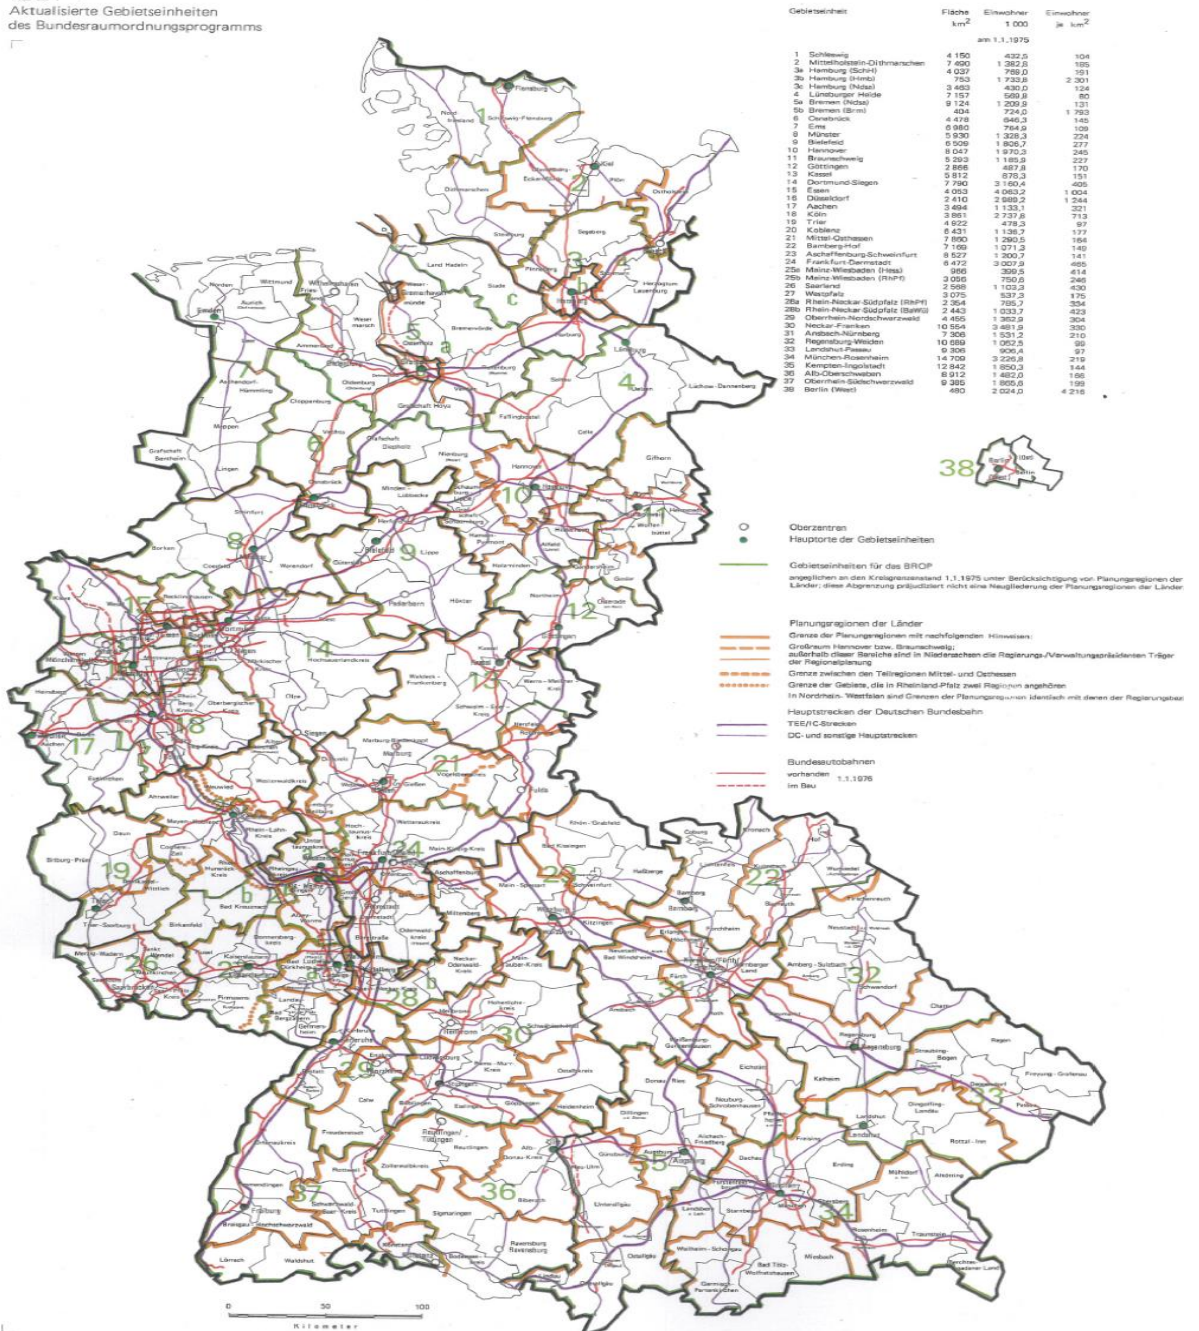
Aktualisierte Gebietseinheiten
des Bundesraumordnungsprogramms

| | Gebietseinheit | Fläche $km^2$ | Einwohner 1 000 am 1.1.1975 | Einwohner je $km^2$ |
|---|---|---|---|---|
| 1 | Schleswig | 4 150 | 432,5 | 104 |
| 2 | Mittelholstein-Dithmarschen | 7 490 | 1 382,8 | 185 |
| 3a | Hamburg (SchH) | 4 037 | 769,0 | 191 |
| 3b | Hamburg (Hmb) | 753 | 1 733,8 | 2 301 |
| 3c | Hamburg (Nds) | 3 463 | 430,0 | 124 |
| 4 | Lüneburger Heide | 7 157 | 569,8 | 80 |
| 5a | Bremen (Nds) | 9 124 | 1 209,9 | 131 |
| 5b | Bremen (Brm) | 404 | 724,0 | 1 793 |
| 6 | Osnabrück | 4 478 | 646,3 | 145 |
| 7 | Ems | 6 980 | 764,9 | 109 |
| 8 | Münster | 5 930 | 1 328,3 | 224 |
| 9 | Bielefeld | 6 509 | 1 806,7 | 277 |
| 10 | Hannover | 8 047 | 1 970,3 | 245 |
| 11 | Braunschweig | 5 293 | 1 185,9 | 227 |
| 12 | Göttingen | 2 866 | 487,8 | 170 |
| 13 | Kassel | 5 812 | 878,3 | 151 |
| 14 | Dortmund-Siegen | 7 790 | 3 160,4 | 405 |
| 15 | Essen | 4 053 | 4 063,2 | 1 004 |
| 16 | Düsseldorf | 2 410 | 2 989,2 | 1 244 |
| 17 | Aachen | 3 494 | 1 133,1 | 321 |
| 18 | Köln | 3 861 | 2 737,8 | 713 |
| 19 | Trier | 4 922 | 478,3 | 97 |
| 20 | Koblenz | 6 431 | 1 136,7 | 177 |
| 21 | Mittel-Osthessen | 7 860 | 1 290,5 | 164 |
| 22 | Bamberg-Hof | 7 169 | 1 071,3 | 149 |
| 23 | Aschaffenburg-Schweinfurt | 8 527 | 1 200,7 | 141 |
| 24 | Frankfurt-Darmstadt | 6 472 | 3 007,9 | 465 |
| 25a | Mainz-Wiesbaden (Hess) | 965 | 399,5 | 414 |
| 25b | Mainz-Wiesbaden (RhPf) | 3 056 | 750,6 | 246 |
| 26 | Saarland | 2 568 | 1 103,3 | 430 |
| 27 | Westpfalz | 3 075 | 537,3 | 175 |
| 28a | Rhein-Neckar-Südpfalz (RhPf) | 2 354 | 785,7 | 334 |
| 28b | Rhein-Neckar-Südpfalz (BaWü) | 2 443 | 1 033,7 | 423 |
| 29 | Oberrhein-Nordschwarzwald | 4 455 | 1 352,9 | 304 |
| 30 | Neckar-Franken | 10 554 | 3 481,9 | 330 |
| 31 | Ansbach-Nürnberg | 7 366 | 1 531,2 | 210 |
| 32 | Regensburg-Weiden | 10 689 | 1 052,5 | 99 |
| 33 | Landshut-Passau | 9 306 | 906,4 | 97 |
| 34 | München-Rosenheim | 14 709 | 3 226,8 | 219 |
| 35 | Kempten-Ingolstadt | 12 842 | 1 850,3 | 144 |
| 36 | Alb-Oberschwaben | 8 912 | 1 482,0 | 166 |
| 37 | Oberrhein-Südschwarzwald | 9 385 | 1 865,6 | 199 |
| 38 | Berlin (West) | 480 | 2 024,0 | 4 216 |

Oberzentren
Hauptorte der Gebietseinheiten

Gebietseinheiten für das BROP
angeglichen an den Kreisgrenzenstand 1.1.1975 unter Berücksichtigung von Planungsregionen der Länder; diese Abgrenzung präjudiziert nicht eine Neugliederung der Planungsregionen der Länder

Planungsregionen der Länder
Grenze der Planungsregionen mit nachfolgenden Hinweisen:
Großraum Hannover bzw. Braunschweig; außerhalb dieser Bereiche sind in Niedersachsen die Regierungs-/Verwaltungspräsidenten Träger der Regionalplanung
Grenze zwischen den Teilregionen Mittel- und Osthessen
Grenze der Gebiete, die in Rheinland-Pfalz zwei Regionen angehören
In Nordrhein-Westfalen sind Grenzen der Planungsregionen identisch mit denen der Regierungsbez

Hauptstrecken der Deutschen Bundesbahn
TEE/IC-Strecken
DC- und sonstige Hauptstrecken

Bundesautobahnen
vorhanden 1.1.1976
im Bau

1 Flensburg Schleswig-Flensburg Nordfriesland
2 Kiel Rendsburg-Eckernförde Plön Ostholstein Dithmarschen Steinburg Segeberg
3 a b c Pinneberg Hamburg Stormarn Herzogtum Lauenburg Stade Land Hadeln
4 Lüneburg Uelzen Lüchow-Dannenberg Celle Soltau Harburg
5 a Bremen Bremerhaven Wesermünde Bremervörde Osterholz Verden Rotenburg Wesermarsch Oldenburg Delmenhorst Grafschaft Hoya Fallingbostel
6 Cloppenburg Vechta Grafschaft Diepholz Osnabrück Nienburg
7 Emden Aurich Norden Wittmund Friesland Wilhelmshaven Leer Ammerland Aschendorf-Hümmling Meppen Grafschaft Bentheim Lingen
8 Münster Steinfurt Borken Coesfeld Warendorf
9 Bielefeld Minden-Lübbecke Herford Lippe Gütersloh Paderborn Höxter
10 Hannover Schaumburg Hameln-Pyrmont Hildesheim Peine Gifhorn Holzminden
11 Braunschweig Wolfsburg Wolfenbüttel Helmstedt Salzgitter Goslar
12 Göttingen Northeim Osterode am Harz
13 Kassel Waldeck-Frankenberg Werra-Meißner-Kreis Schwalm-Eder-Kreis Hersfeld-Rotenburg
14 Hochsauerlandkreis Soest Märkischer Kreis Olpe Siegen Unna Dortmund Hamm
15 Essen Recklinghausen Wesel Kleve Bochum Gelsenkirchen Duisburg
16 Düsseldorf Mönchengladbach Krefeld Neuss Mettmann Wuppertal
17 Aachen Heinsberg Düren Euskirchen
18 Köln Bonn Oberbergischer Kreis Rhein-Sieg-Kreis Erftkreis
19 Trier Bitburg-Prüm Daun Bernkastel-Wittlich Trier-Saarburg Merzig-Wadern
20 Koblenz Ahrweiler Neuwied Westerwaldkreis Mayen-Koblenz Cochem-Zell Rhein-Hunsrück-Kreis Rhein-Lahn-Kreis
21 Marburg-Biedenkopf Gießen Vogelsbergkreis Fulda Wetteraukreis Lahn-Dill
22 Coburg Kronach Hof Lichtenfels Kulmbach Bayreuth Wunsiedel Bamberg Forchheim
23 Bad Kissingen Rhön-Grabfeld Haßberge Schweinfurt Main-Spessart Würzburg Kitzingen Aschaffenburg Miltenberg
24 Frankfurt Hochtaunuskreis Main-Kinzig-Kreis Offenbach Darmstadt Groß-Gerau Odenwaldkreis Bergstraße
25 Mainz Wiesbaden Rheingau-Taunus Alzey-Worms Bad Kreuznach Birkenfeld
26 Saarbrücken Saarlouis Neunkirchen St. Wendel
27 Kaiserslautern Kusel Donnersberg Pirmasens
28 a b Ludwigshafen Mannheim Heidelberg Bad Dürkheim Landau Germersheim Neckar-Odenwald-Kreis Rhein-Neckar-Kreis
29 Karlsruhe Rastatt Calw Freudenstadt Enzkreis
30 Stuttgart Heilbronn Hohenlohe-Kreis Schwäbisch Hall Rems-Murr-Kreis Ludwigsburg Böblingen Esslingen Göppingen Ostalbkreis Heidenheim
31 Nürnberg Fürth Erlangen Ansbach Neustadt a.d. Aisch-Bad Windsheim Nürnberger Land Roth Weißenburg-Gunzenhausen
32 Amberg-Sulzbach Neustadt Tirschenreuth Schwandorf Cham Regensburg
33 Straubing-Bogen Deggendorf Freyung-Grafenau Passau Regen Dingolfing-Landau Rottal-Inn Landshut
34 München Rosenheim Traunstein Berchtesgadener Land Miesbach Bad Tölz-Wolfratshausen Garmisch-Partenkirchen Ebersberg Erding Mühldorf Altötting Freising Dachau Fürstenfeldbruck Starnberg Weilheim-Schongau Landsberg
35 Augsburg Ingolstadt Eichstätt Kelheim Neuburg-Schrobenhausen Pfaffenhofen Donau-Ries Dillingen Aichach-Friedberg Günzburg Neu-Ulm Unterallgäu Ostallgäu Oberallgäu Kempten
36 Ulm Alb-Donau-Kreis Biberach Reutlingen Tübingen Zollernalbkreis Sigmaringen Ravensburg Bodenseekreis
37 Freiburg Emmendingen Ortenaukreis Rottweil Schwarzwald-Baar-Kreis Tuttlingen Konstanz Breisgau-Hochschwarzwald Lörrach Waldshut
38 Berlin (West) (Ost)

0 50 100
Kilometer